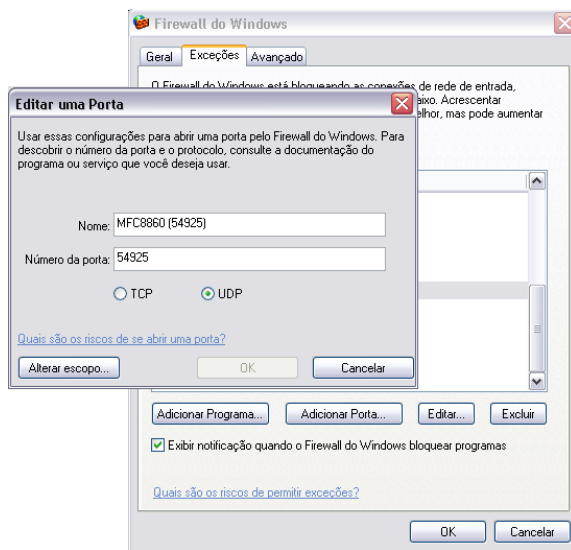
Firewall do Windows

Geral | Exceções | Avançado

O Firewall do Windows está bloqueando as conexões de rede de entrada, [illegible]aixo. Acrescentar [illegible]elhor, mas pode aumentar

Editar uma Porta

Usar essas configurações para abrir uma porta pelo Firewall do Windows. Para descobrir o número da porta e o protocolo, consulte a documentação do programa ou serviço que você deseja usar.

Nome: MFC8860 (54925)

Número da porta: 54925

TCP UDP

Quais são os riscos de se abrir uma porta?

Alterar escopo... | OK | Cancelar

Adicionar Programa... | Adicionar Porta... | Editar... | Excluir

Exibir notificação quando o Firewall do Windows bloquear programas

Quais são os riscos de permitir exceções?

OK | Cancelar